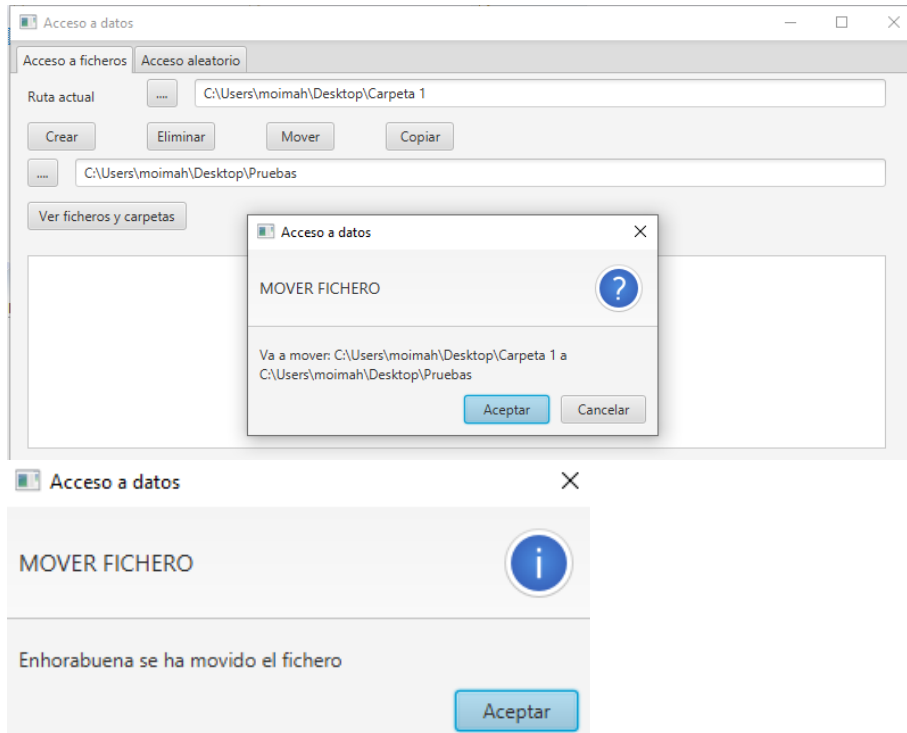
Acesso a datos

Acceso a ficheros | Acceso aleatorio

Ruta actual ... C:\Users\moimah\Desktop\Carpeta 1

Crear Eliminar Mover Copiar

... C:\Users\moimah\Desktop\Pruebas

Ver ficheros y carpetas

Acceso a datos

MOVER FICHERO

?

Va a mover: C:\Users\moimah\Desktop\Carpeta 1 a C:\Users\moimah\Desktop\Pruebas

Aceptar Cancelar

Acceso a datos

MOVER FICHERO

i

Enhorabuena se ha movido el fichero

Aceptar